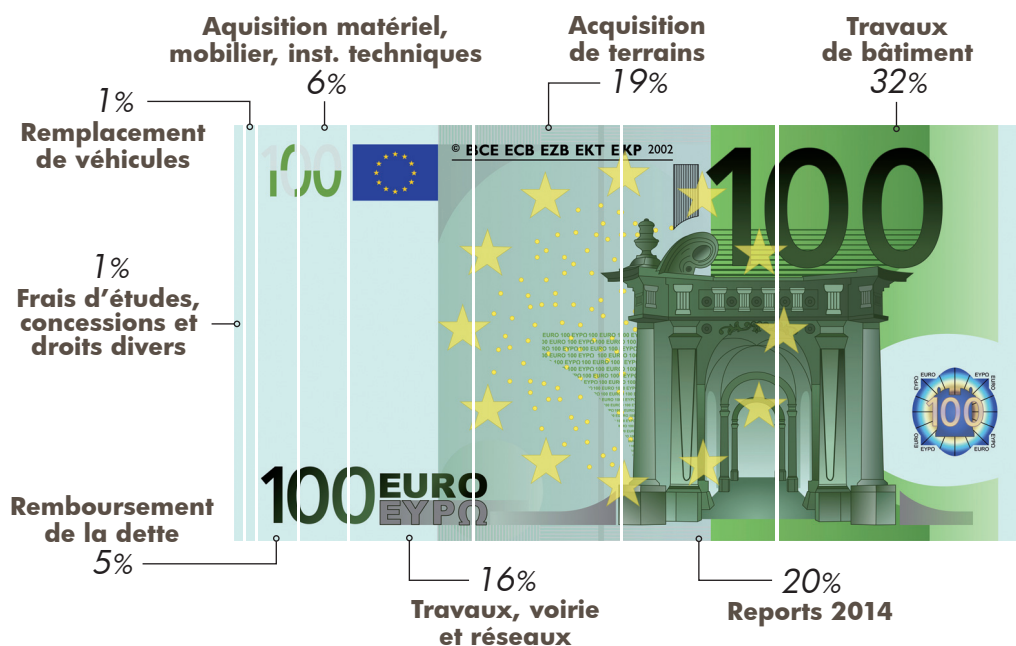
Aquisition matériel, mobilier, inst. techniques
6%

Acquisition de terrains
19%

Travaux de bâtiment
32%

1%
Remplacement de véhicules

1%
Frais d'études, concessions et droits divers

Remboursement de la dette
5%

16%
Travaux, voirie et réseaux

20%
Reports 2014

100

© BCE ECB EZB EKT EKP 2002

100

100 EURO ΕΥΡΩ

EURO ΕΥΡΩ 100